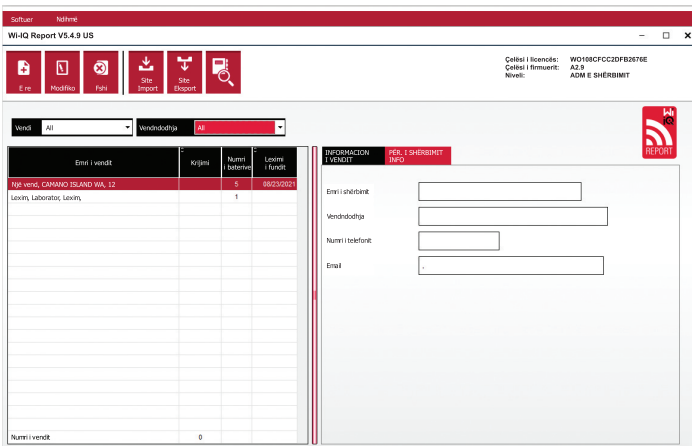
Softuer Ndihmë

Wi-IQ Report V5.4.9 US

E re
Modifiko
Fshi
Site Import
Site Eksport

Çelësi i licencës: WO108CFCC2DFB2676E
Çelësi i firmuerit: A2.9
Niveli: ADM E SHËRBIMIT

REPORT

Vendi All
Vendndodhja All

| Emri i vendit | Krijimi | Numri i baterive | Leximi i fundit |
|---|---|---|---|
| Një vend, CAMANO ISLAND WA, 12 | | 5 | 08/23/2021 |
| Lexim, Laborator, Lexim, | | 1 | |

Numri i vendit 0

INFORMACION I VENDIT
PËR. I SHËRBIMIT INFO

Emri i shërbimit
Vendndodhja
Numri i telefonit
Email